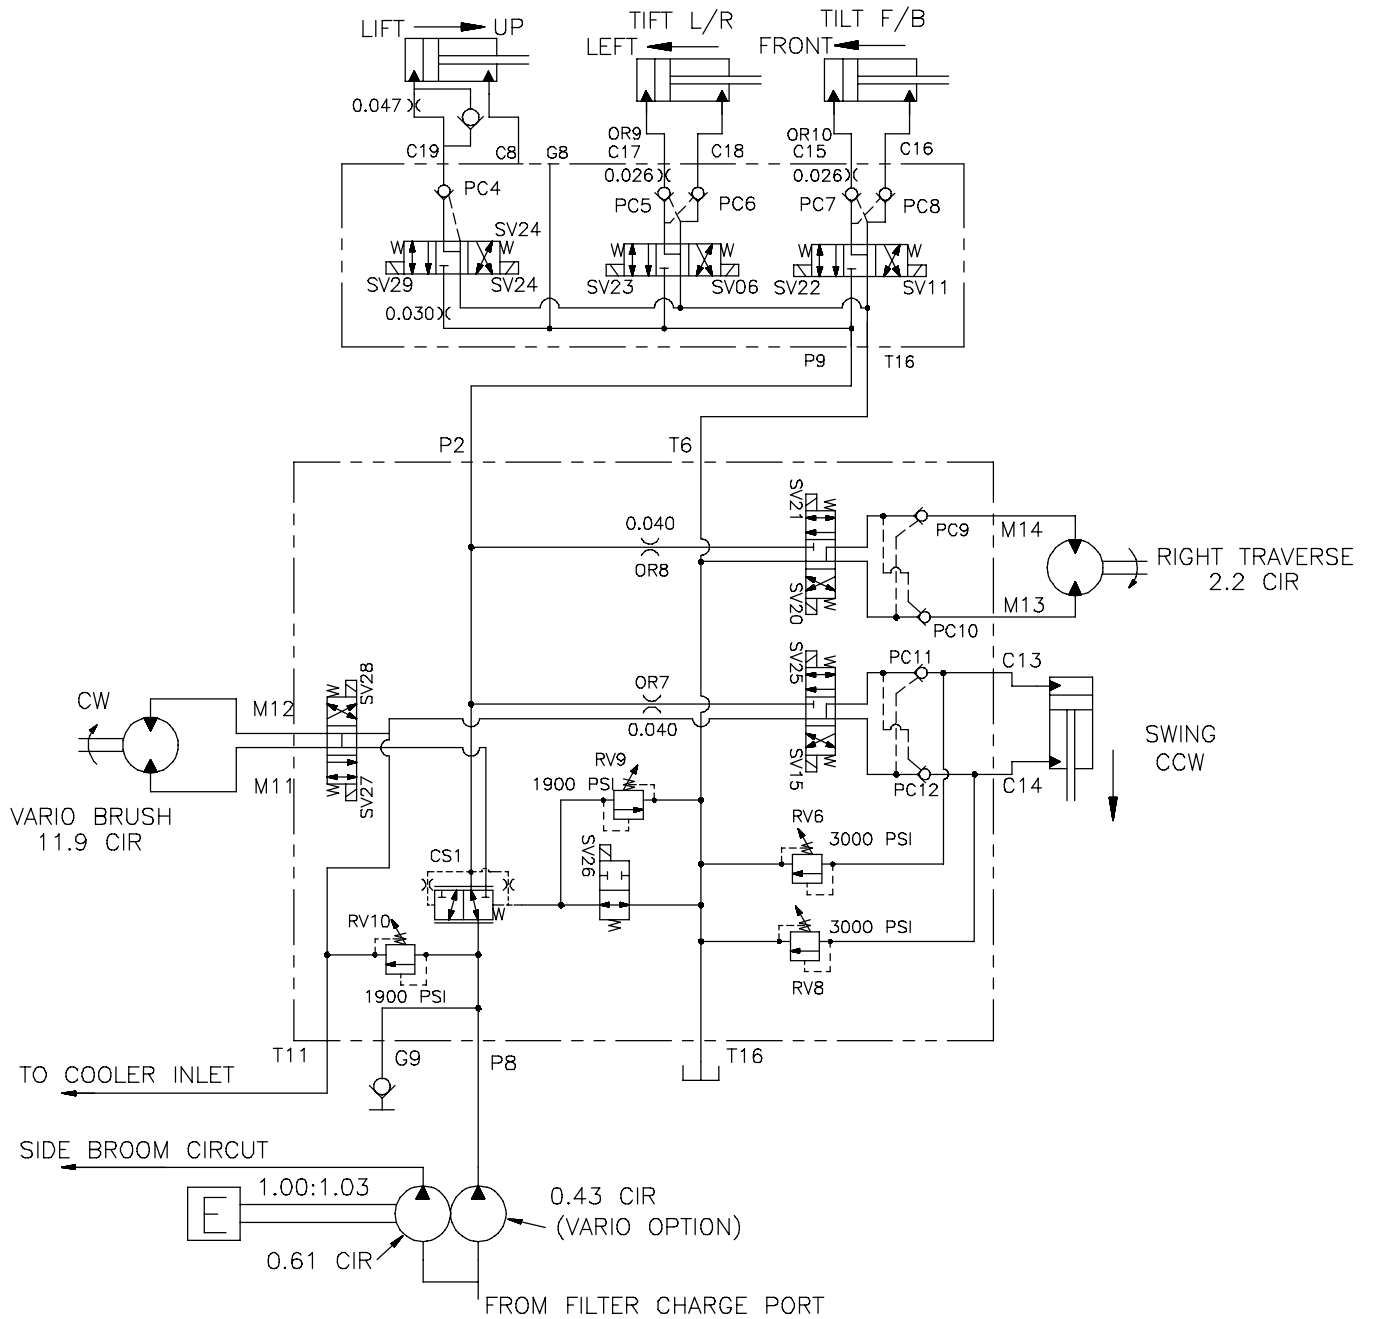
LIFT UP
TIFT L/R
LEFT
TILT F/B
FRONT
0.047
C19
C8
G8
OR9
C17
C18
OR10
C15
C16
0.026
0.026
PC4
PC5
PC6
PC7
PC8
W
SV24
W
W
W
W
W
SV29
SV24
SV23
SV06
SV22
SV11
0.030
P9
T16
P2
T6
0.040
OR8
SV21
W
W
SV20
PC9
M14
RIGHT TRAVERSE
2.2 CIR
M13
PC10
SV25
W
W
PC11
C13
OR7
0.040
SV15
SWING
CCW
CW
M12
SV28
W
W
M11
SV27
C14
PC12
VARIO BRUSH
11.9 CIR
RV9
1900 PSI
SV26
W
RV6
3000 PSI
CS1
W
RV10
1900 PSI
3000 PSI
RV8
T11
G9
P8
T16
TO COOLER INLET
SIDE BROOM CIRCUT
E
1.00:1.03
0.43 CIR
(VARIO OPTION)
0.61 CIR
FROM FILTER CHARGE PORT